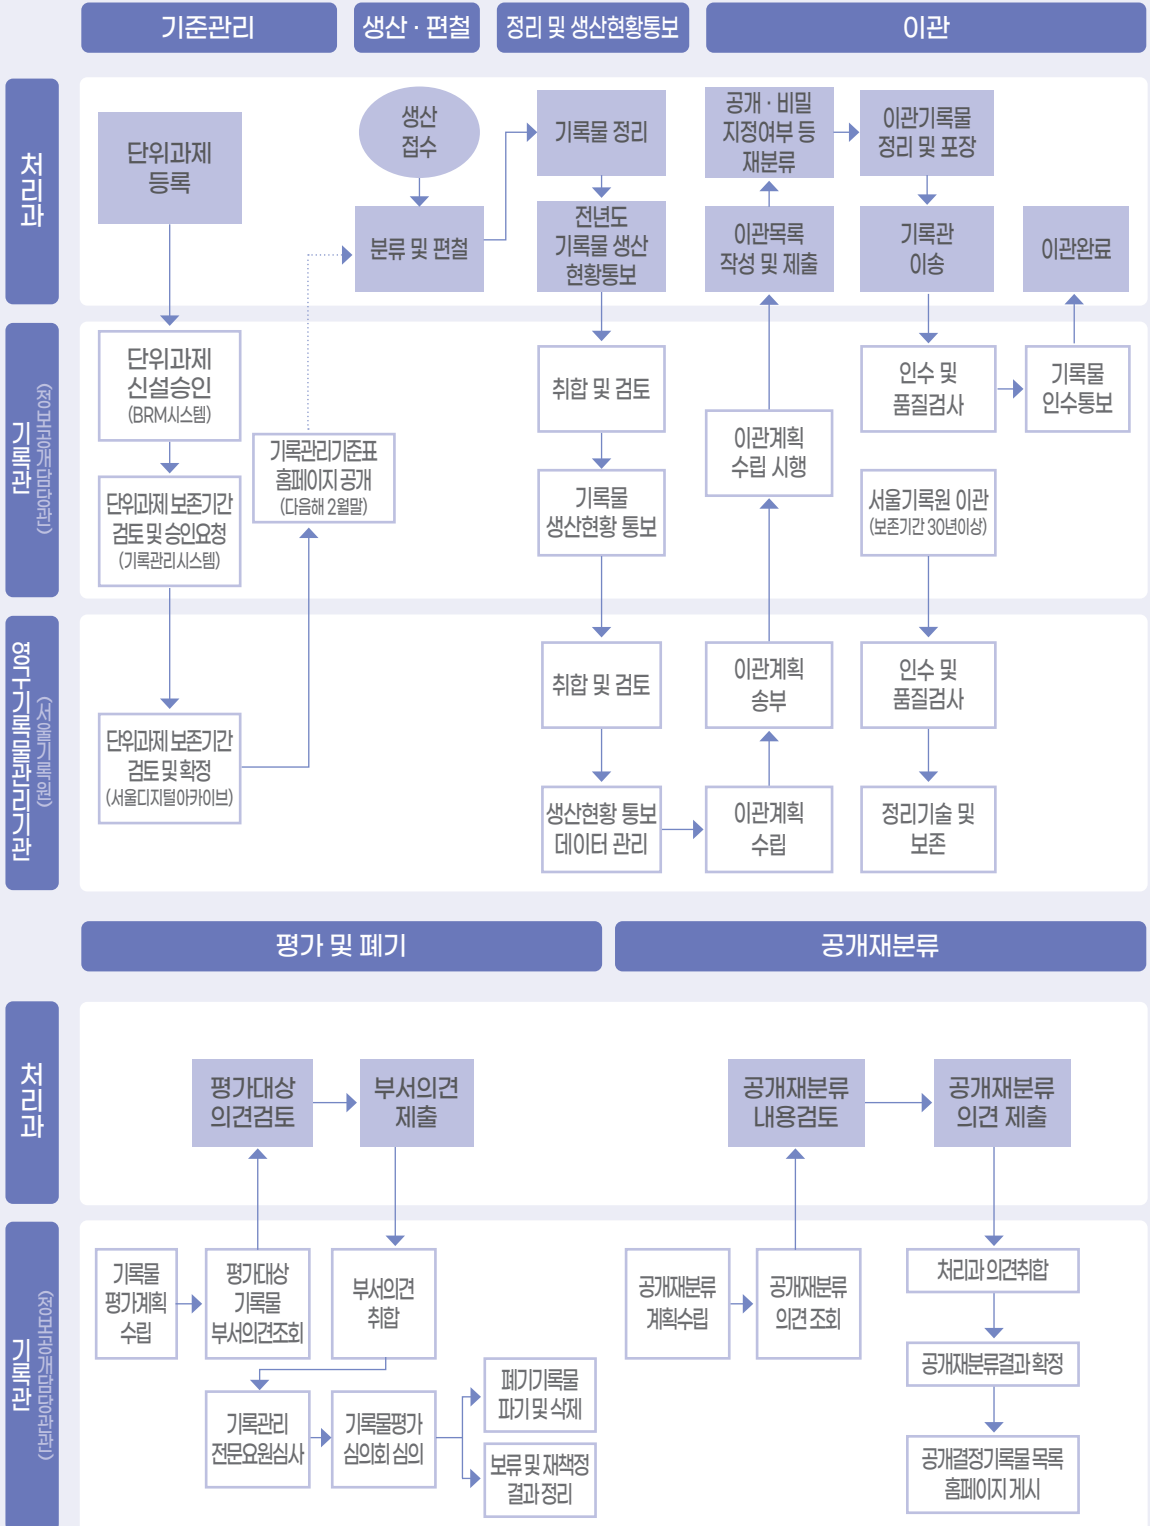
기준관리

생산 · 편철

정리 및 생산현황통보

이관

처리과

기록관 (정보공개담당관)

영구기록물관리기관 (서울기록원)

단위과제 등록

생산 접수

분류 및 편철

기록물 정리

전년도 기록물 생산 현황통보

공개 · 비밀 지정여부 등 재분류

이관목록 작성 및 제출

이관기록물 정리 및 포장

기록관 이송

이관완료

단위과제 신설승인 (BRM시스템)

단위과제 보존기간 검토 및 승인요청 (기록관리시스템)

기록관리기준표 홈페이지 공개 (다음해 2월말)

취합 및 검토

기록물 생산현황 통보

이관계획 수립 시행

인수 및 품질검사

기록물 인수통보

서울기록원 이관 (보존기간 30년이상)

단위과제 보존기간 검토 및 확정 (서울디지털아카이브)

취합 및 검토

생산현황 통보 데이터 관리

이관계획 송부

이관계획 수립

인수 및 품질검사

정리기술 및 보존

평가 및 폐기

공개재분류

처리과

기록관 (정보공개담당관)

평가대상 의견검토

부서의견 제출

공개재분류 내용검토

공개재분류 의견 제출

기록물 평가계획 수립

평가대상 기록물 부서의견조회

부서의견 취합

기록관리 전문요원심사

기록물평가 심의회 심의

폐기기록물 파기 및 삭제

보류 및 재책정 결과정리

공개재분류 계획수립

공개재분류 의견 조회

처리과 의견취합

공개재분류결과 확정

공개결정기록물 목록 홈페이지 게시